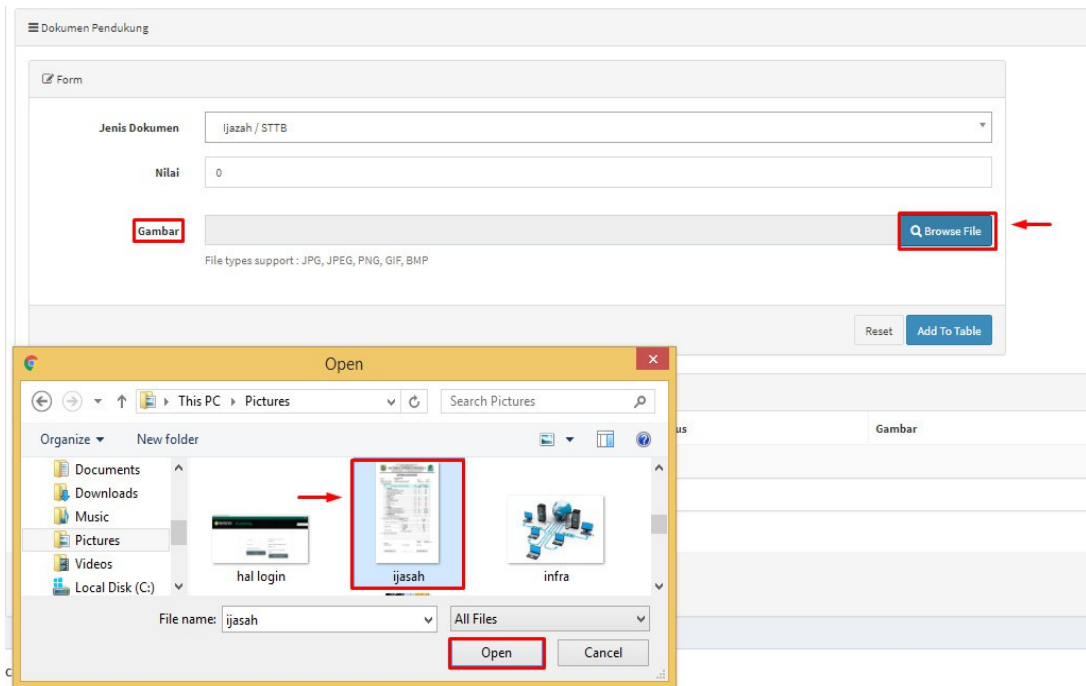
Dokumen Pendukung

Form

Jenis Dokumen
Ijazah / STTB

Nilai
0

Gambar
Browse File
File types support : JPG, JPEG, PNG, GIF, BMP

Reset
Add To Table

us
Gambar

Open

This PC › Pictures
Search Pictures

Organize ▾
New folder

Documents
Downloads
Music
Pictures
Videos
Local Disk (C:)

hal login
ijasah
infra

File name: ijasah
All Files
Open
Cancel